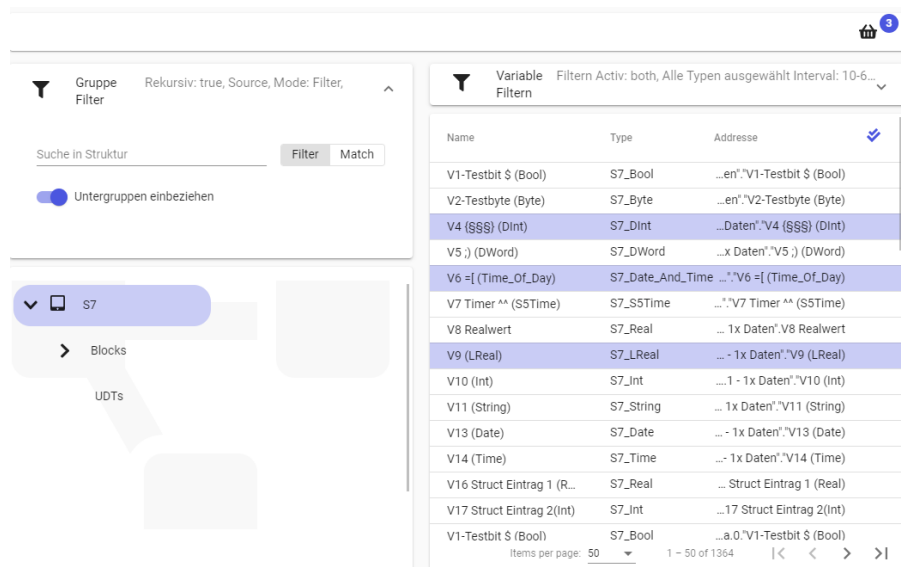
3

Gruppe Filter Rekursiv: true, Source, Mode: Filter,

Suche in Struktur

Filter Match

Untergruppen einbeziehen

S7

Blocks

UDTs

Variable Filtern Filter Activ: both, Alle Typen ausgewählt Interval: 10-6...

| Name | Type | Addresse |
|---|---|---|
| V1-Testbit $ (Bool) | S7_Bool | ...en"."V1-Testbit $ (Bool) |
| V2-Testbyte (Byte) | S7_Byte | ...en"."V2-Testbyte (Byte) |
| V4 {§§§} (DInt) | S7_DInt | ...Daten"."V4 {§§§} (DInt) |
| V5 ;) (DWord) | S7_DWord | ...x Daten"."V5 ;) (DWord) |
| V6 =[ (Time_Of_Day) | S7_Date_And_Time | ..."."V6 =[ (Time_Of_Day) |
| V7 Timer ^^ (S5Time) | S7_S5Time | ..."."V7 Timer ^^ (S5Time) |
| V8 Realwert | S7_Real | ... 1x Daten".V8 Realwert |
| V9 (LReal) | S7_LReal | ... - 1x Daten"."V9 (LReal) |
| V10 (Int) | S7_Int | ....1 - 1x Daten"."V10 (Int) |
| V11 (String) | S7_String | ... 1x Daten"."V11 (String) |
| V13 (Date) | S7_Date | ... - 1x Daten"."V13 (Date) |
| V14 (Time) | S7_Time | ...- 1x Daten"."V14 (Time) |
| V16 Struct Eintrag 1 (R... | S7_Real | ... Struct Eintrag 1 (Real) |
| V17 Struct Eintrag 2(Int) | S7_Int | ...17 Struct Eintrag 2(Int) |
| V1-Testbit $ (Bool) | S7_Bool | ...a.0."V1-Testbit $ (Bool) |

Items per page: 50 1 – 50 of 1364